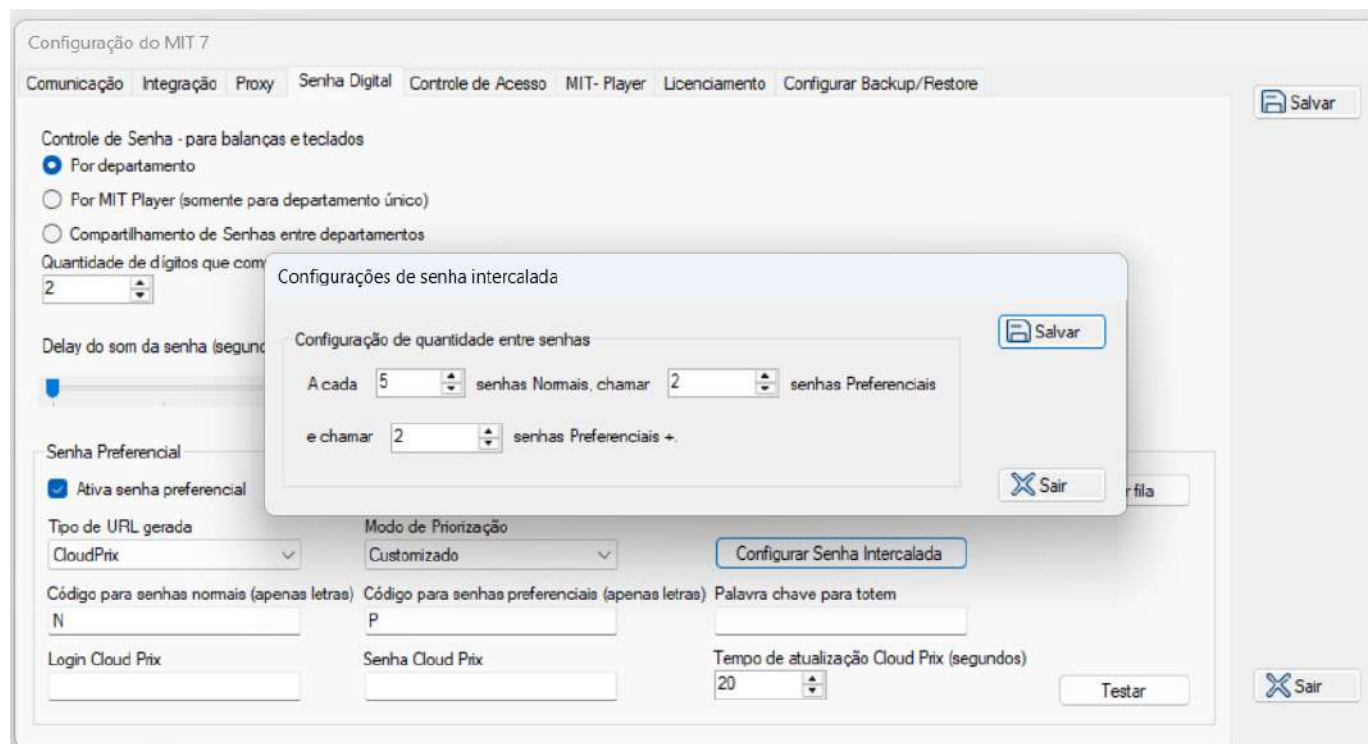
Configuração do MIT 7

Comunicação | Integração | Proxy | Senha Digital | Controle de Acesso | MIT- Player | Licenciamento | Configurar Backup/Restore

Salvar

Controle de Senha - para balanças e teclados

Por departamento

Por MIT Player (somente para departamento único)

Compartilhamento de Senhas entre departamentos

Quantidade de dígitos que com

2

Delay do som da senha (segund

Senha Preferencial

Ativa senha preferencial

r fila

Configurações de senha intercalada

Configuração de quantidade entre senhas

A cada 5 senhas Normais, chamar 2 senhas Preferenciais

e chamar 2 senhas Preferenciais +.

Salvar

Sair

Tipo de URL gerada

CloudPrix

Modo de Priorização

Customizado

Configurar Senha Intercalada

Código para senhas normais (apenas letras)

N

Código para senhas preferenciais (apenas letras)

P

Palavra chave para totem

Login Cloud Prix

Senha Cloud Prix

Tempo de atualização Cloud Prix (segundos)

20

Testar

Sair